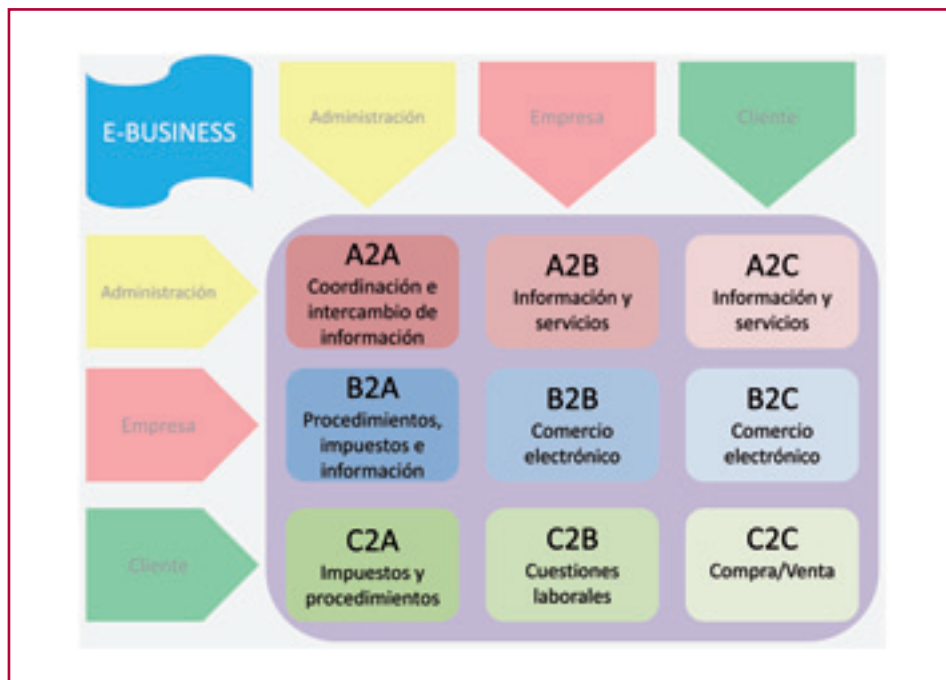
E-BUSINESS

Administración

Empresa

Cliente

Administración

Empresa

Cliente

| | | |
|---|---|---|
| A2A Coordinación e intercambio de información | A2B Información y servicios | A2C Información y servicios |
| B2A Procedimientos, impuestos e información | B2B Comercio electrónico | B2C Comercio electrónico |
| C2A Impuestos y procedimientos | C2B Cuestiones laborales | C2C Compra/Venta |